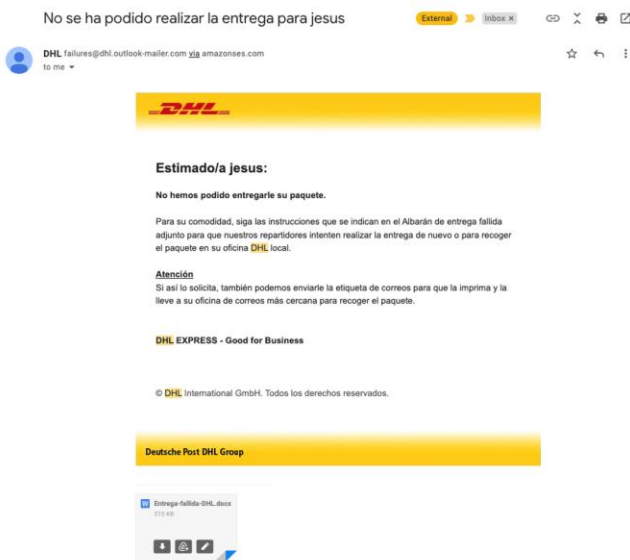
No se ha podido realizar la entrega para jesus

External

Inbox ×

DHL failures@dhl.outlook-mailer.com via amazonses.com
to me

DHL

Estimado/a jesus:

No hemos podido entregarle su paquete.

Para su comodidad, siga las instrucciones que se indican en el Albarán de entrega fallida adjunto para que nuestros repartidores intenten realizar la entrega de nuevo o para recoger el paquete en su oficina DHL local.

Atención
Si así lo solicita, también podemos enviarle la etiqueta de correos para que la imprima y la lleve a su oficina de correos más cercana para recoger el paquete.

DHL EXPRESS - Good for Business

© DHL International GmbH. Todos los derechos reservados.

Deutsche Post DHL Group

W Entrega-fallida-DHL.docx
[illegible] KB